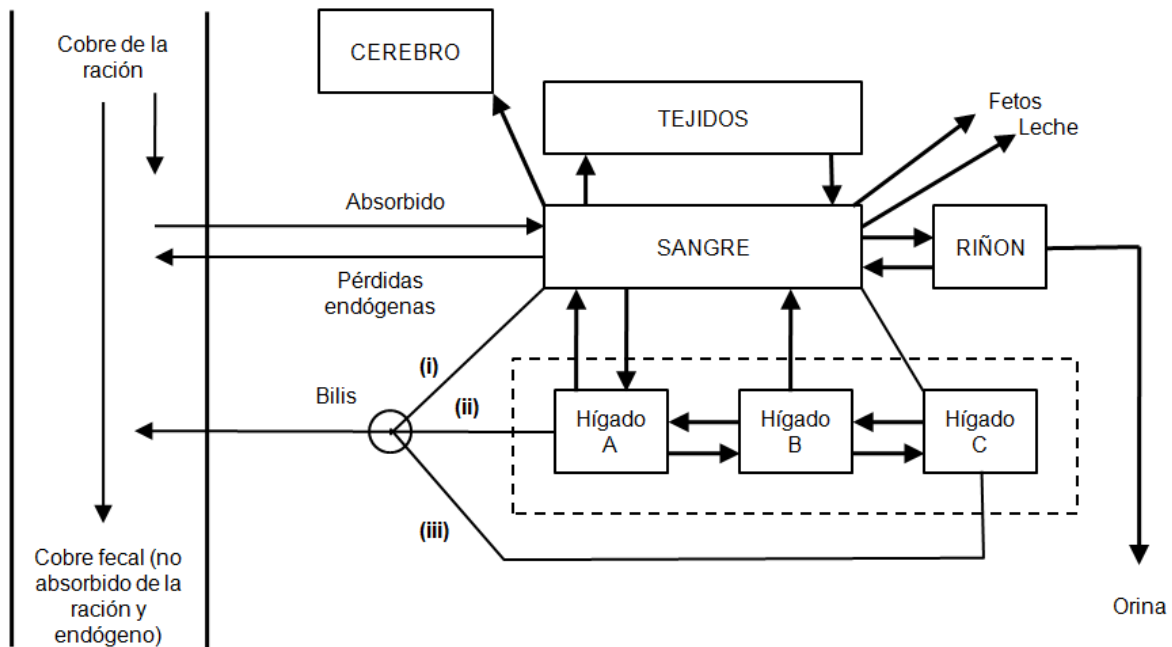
Cobre de la ración

CEREBRO

TEJIDOS

Fetos
Leche

Absorbido

SANGRE

RIÑON

Pérdidas endógenas

(i)

Bilis

(ii)

Hígado A

Hígado B

Hígado C

(iii)

Cobre fecal (no absorbido de la ración y endógeno)

Orina